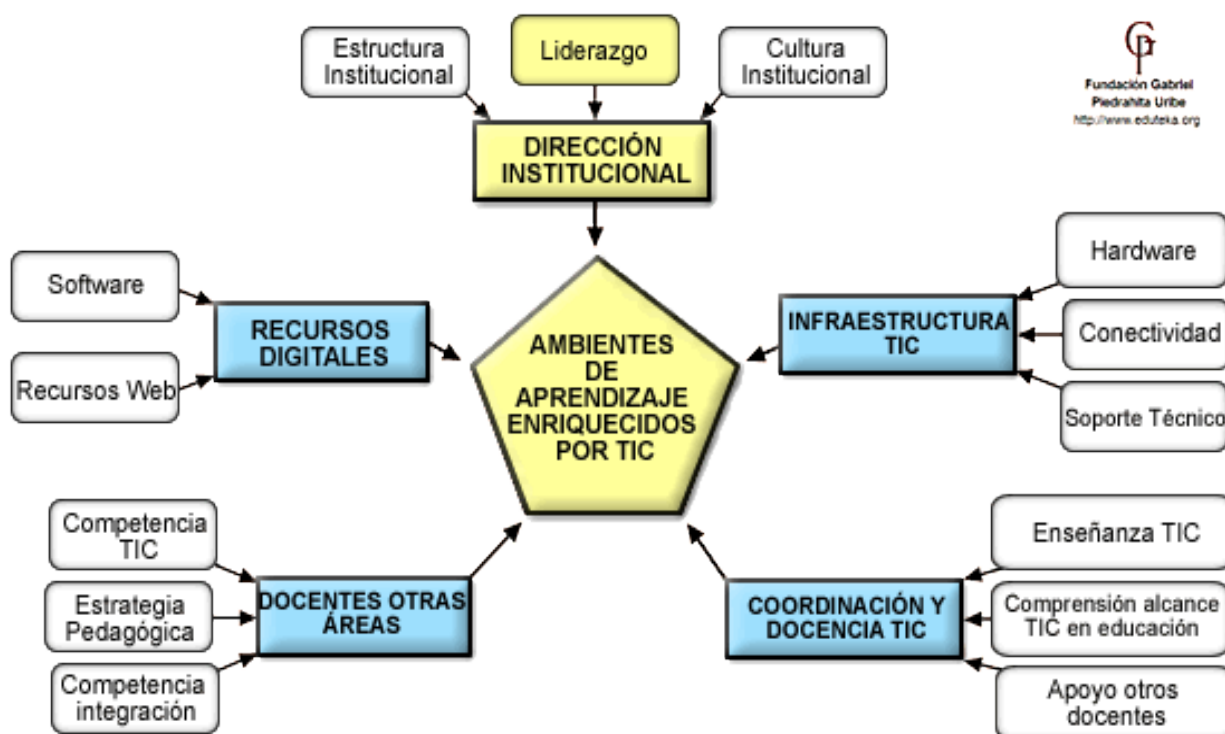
Estructura Institucional

Liderazgo

Cultura Institucional

GP
Fundación Gabriel Piedrahita Uribe
http://www.eduteka.org

DIRECCIÓN INSTITUCIONAL

Software

Recursos Web

RECURSOS DIGITALES

AMBIENTES DE APRENDIZAJE ENRIQUECIDOS POR TIC

Hardware

Conectividad

Soporte Técnico

INFRAESTRUCTURA TIC

Competencia TIC

Estrategia Pedagógica

Competencia integración

DOCENTES OTRAS ÁREAS

Enseñanza TIC

Comprensión alcance TIC en educación

Apoyo otros docentes

COORDINACIÓN Y DOCENCIA TIC